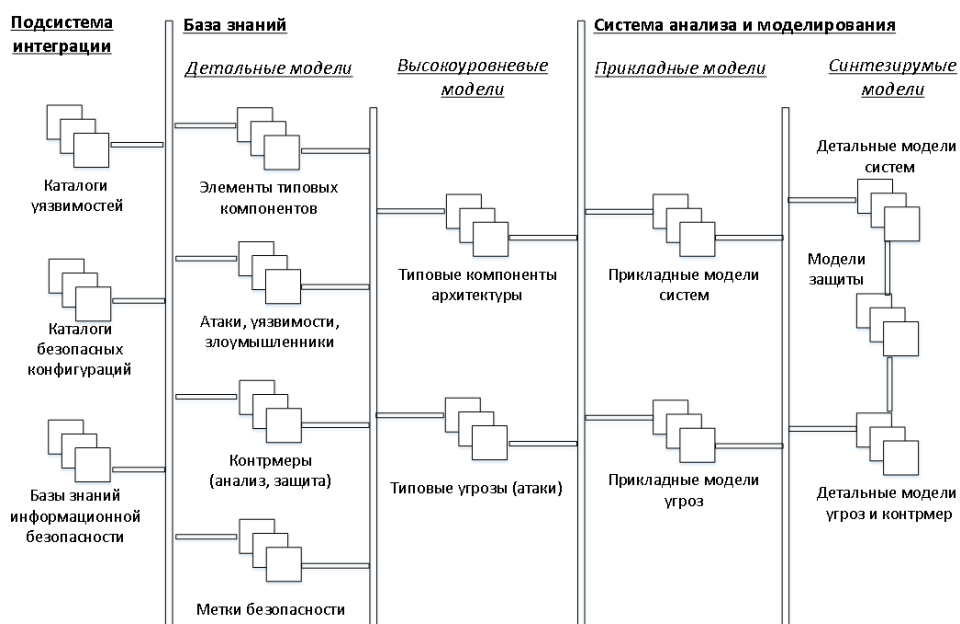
Подсистема интеграции

База знаний

Детальные модели

Высокоуровневые модели

Система анализа и моделирования

Прикладные модели

Синтезирумые модели

Каталоги уязвимостей

Каталоги безопасных конфигураций

Базы знаний информационной безопасности

Элементы типовых компонентов

Атаки, уязвимости, злоумышленники

Контрмеры (анализ, защита)

Метки безопасности

Типовые компоненты архитектуры

Типовые угрозы (атаки)

Прикладные модели систем

Прикладные модели угроз

Детальные модели систем

Модели защиты

Детальные модели угроз и контрмер